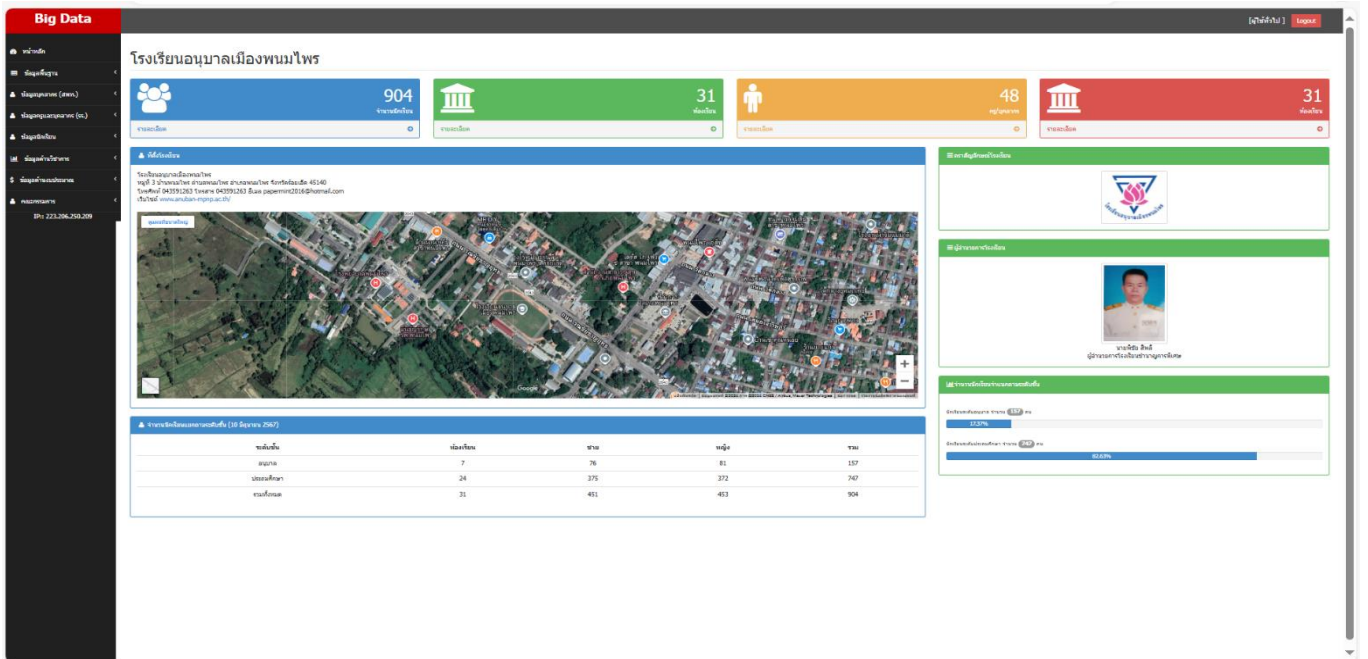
Big Data

[ผู้ใช้ทั่วไป] Logout

หน้าหลัก
ข้อมูลพื้นฐาน
ข้อมูลบุคลากร (สพฐ.)
ข้อมูลบุคลากร (อป.)
ข้อมูลนักเรียน
ข้อมูลด้านวิชาการ
ข้อมูลด้านงบประมาณ
คณะกรรมการ
IP: 223.206.250.209

โรงเรียนอนุบาลเมืองพนมไพร

904
จำนวนนักเรียน
รายละเอียด

31
ห้องเรียน
รายละเอียด

48
บุคลากร
รายละเอียด

31
ห้องเรียน
รายละเอียด

ที่ตั้งโรงเรียน

โรงเรียนอนุบาลเมืองพนมไพร
หมู่ที่ 3 บ้านพนมไพร อำเภอพนมไพร อำเภอพนมไพร จังหวัดร้อยเอ็ด 45140
โทรศัพท์ 043591263 โทรสาร 043591263 อีเมล papermint2016@hotmail.com
เว็บไซต์ www.anuban-mpnp.ac.th/

ดูแผนที่ขนาดใหญ่

Google

ตราสัญลักษณ์โรงเรียน

โรงเรียนอนุบาลเมืองพนมไพร

ผู้อำนวยการโรงเรียน

นายจิรัน สิทธิ์
ผู้อำนวยการโรงเรียนชำนาญการพิเศษ

จำนวนนักเรียนจำแนกตามระดับชั้น (10 มิถุนายน 2567)

| ระดับชั้น | ห้องเรียน | ชาย | หญิง | รวม |
|---|---|---|---|---|
| อนุบาล | 7 | 76 | 81 | 157 |
| ประถมศึกษา | 24 | 375 | 372 | 747 |
| รวมทั้งหมด | 31 | 451 | 453 | 904 |

จำนวนนักเรียนจำแนกตามระดับชั้น

นักเรียนระดับชั้นอนุบาล จำนวน 157 คน
17.37%

นักเรียนระดับชั้นประถมศึกษา จำนวน 747 คน
82.63%